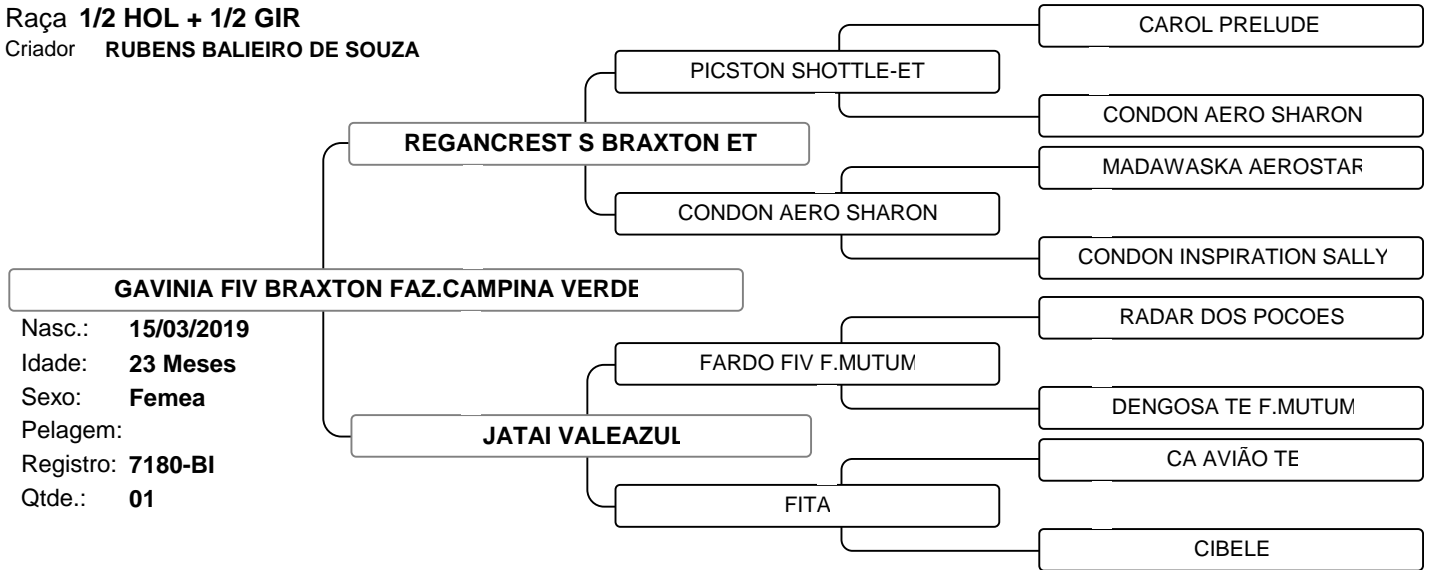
Raça 1/2 HOL + 1/2 GIR
Criador RUBENS BALIEIRO DE SOUZA

CAROL PRELUDE
PICSTON SHOTTLE-ET
CONDON AERO SHARON
REGANCREST S BRAXTON ET
MADAWASKA AEROSTAR
CONDON AERO SHARON
CONDON INSPIRATION SALLY
GAVINIA FIV BRAXTON FAZ.CAMPINA VERDE
RADAR DOS POCOES
FARDO FIV F.MUTUM
DENGOSA TE F.MUTUM
JATAI VALEAZUL
CA AVIÃO TE
FITA
CIBELE

Nasc.: 15/03/2019
Idade: 23 Meses
Sexo: Femea
Pelagem:
Registro: 7180-BI
Qtde.: 01